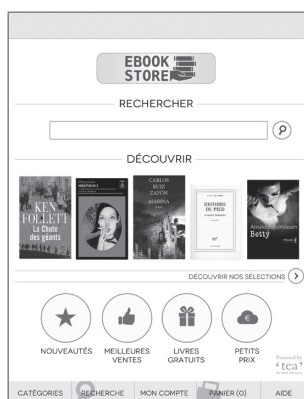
EBOOK STORE

RECHERCHER

DÉCOUVRIR

KEN FOLLETT
La Chute des géants

MILLENIUM 4

CARLOS RUIZ ZAFÓN
MARINA

HISTOIRE DU PIED

Arnaldur Indridason
Betty

DÉCOUVRIR NOS SÉLECTIONS

NOUVEAUTÉS

MEILLEURES VENTES

LIVRES GRATUITS

PETITS PRIX

Powered by 'tea'

CATÉGORIES

RECHERCHE

MON COMPTE

PANIER (0)

AIDE